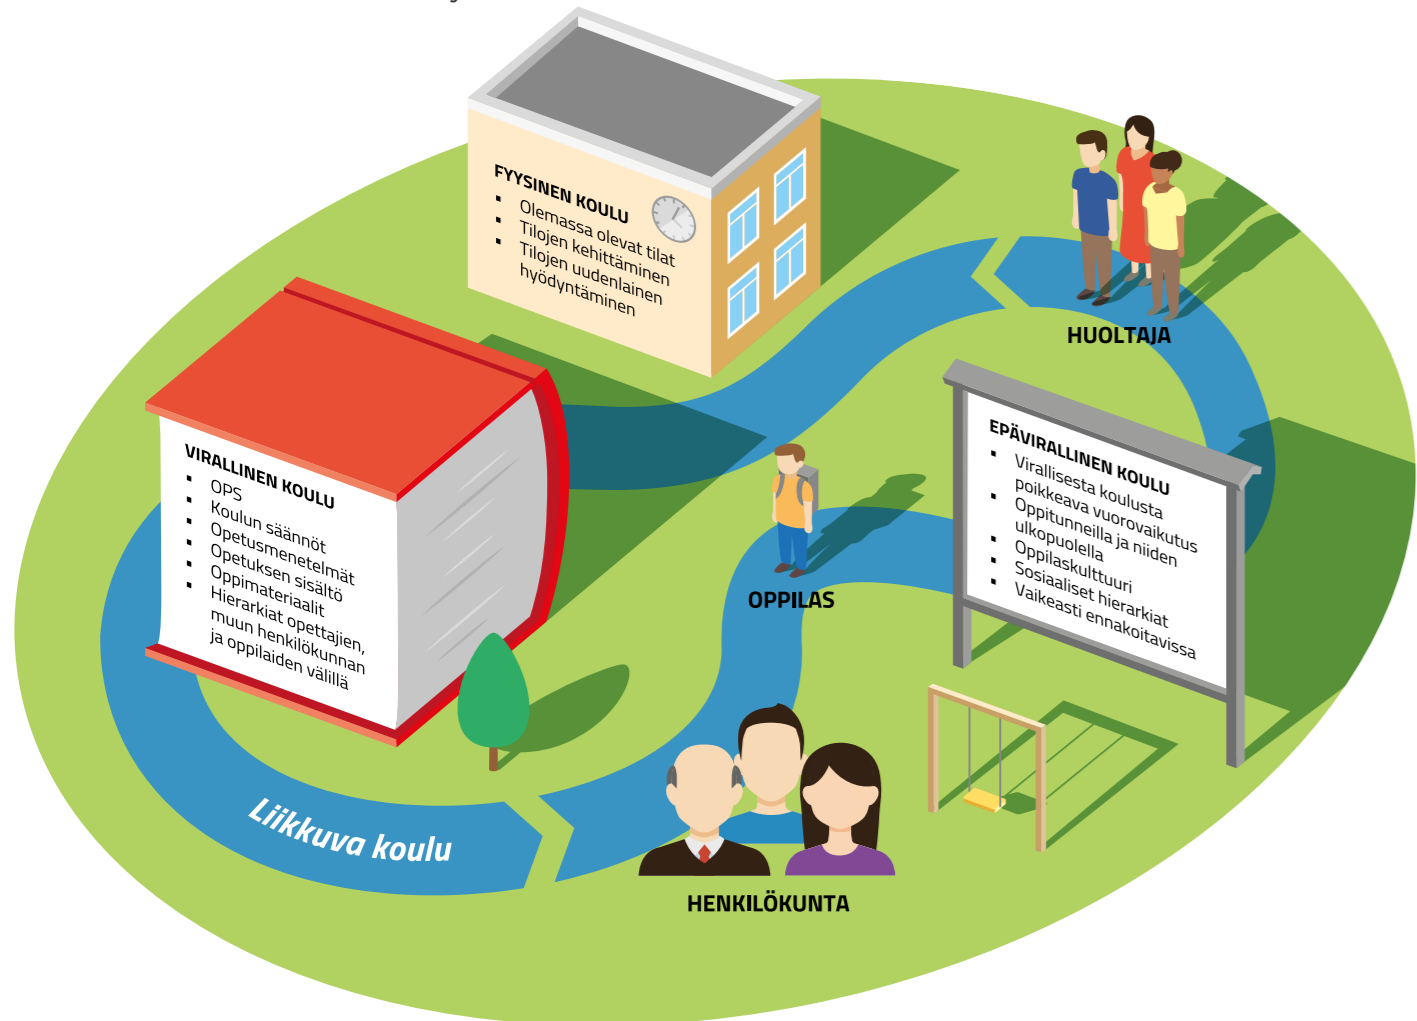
FYYSINEN KOULU
- Olemassa olevat tilat
- Tilojen kehittäminen
- Tilojen uudenlainen hyödyntäminen

HUOLTAJA

VIRALLINEN KOULU
- OPS
- Koulun säännöt
- Opetusmenetelmät
- Opetuksen sisältö
- Oppimateriaalit
- Hierarkiat opettajien, muun henkilökunnan ja oppilaiden välillä

EPÄVIRALLINEN KOULU
- Virallisesta koulusta poikkeava vuorovaikutus
- Oppitunneilla ja niiden ulkopuolella
- Oppilaskulttuuri
- Sosiaaliset hierarkiat
- Vaikeasti ennakoitavissa

OPPILAS

Liikkuva koulu

HENKILÖKUNTA